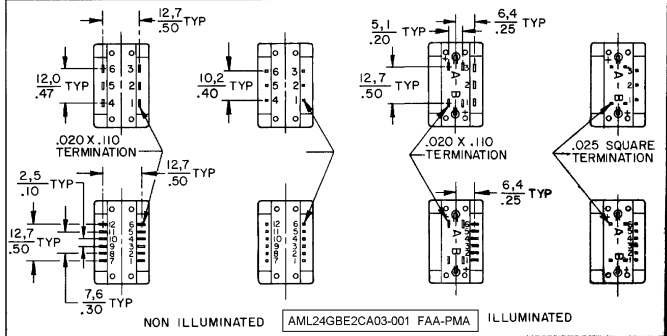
12,7
.50 TYP

12,0
.47 TYP

6 3
5 2
4 1

10,2
.40 TYP

6 3
5 2
4 1

.020 X .110
TERMINATION

12,7
.50 TYP

2,5
.10 TYP

12,7
.50 TYP

12 6
11 5
10 4
9 3
8 2
7 1

7,6
.30 TYP

12 6
11 5
10 4
9 3
8 2
7 1

5,1
.20 TYP

6,4
.25 TYP

12,7
.50 TYP

A
B

.020 X .110
TERMINATION

6,4
.25 TYP

A
B

A
B

.025 SQUARE
TERMINATION

A
B

NON ILLUMINATED

AML24GBE2CA03-001 FAA-PMA

ILLUMINATED